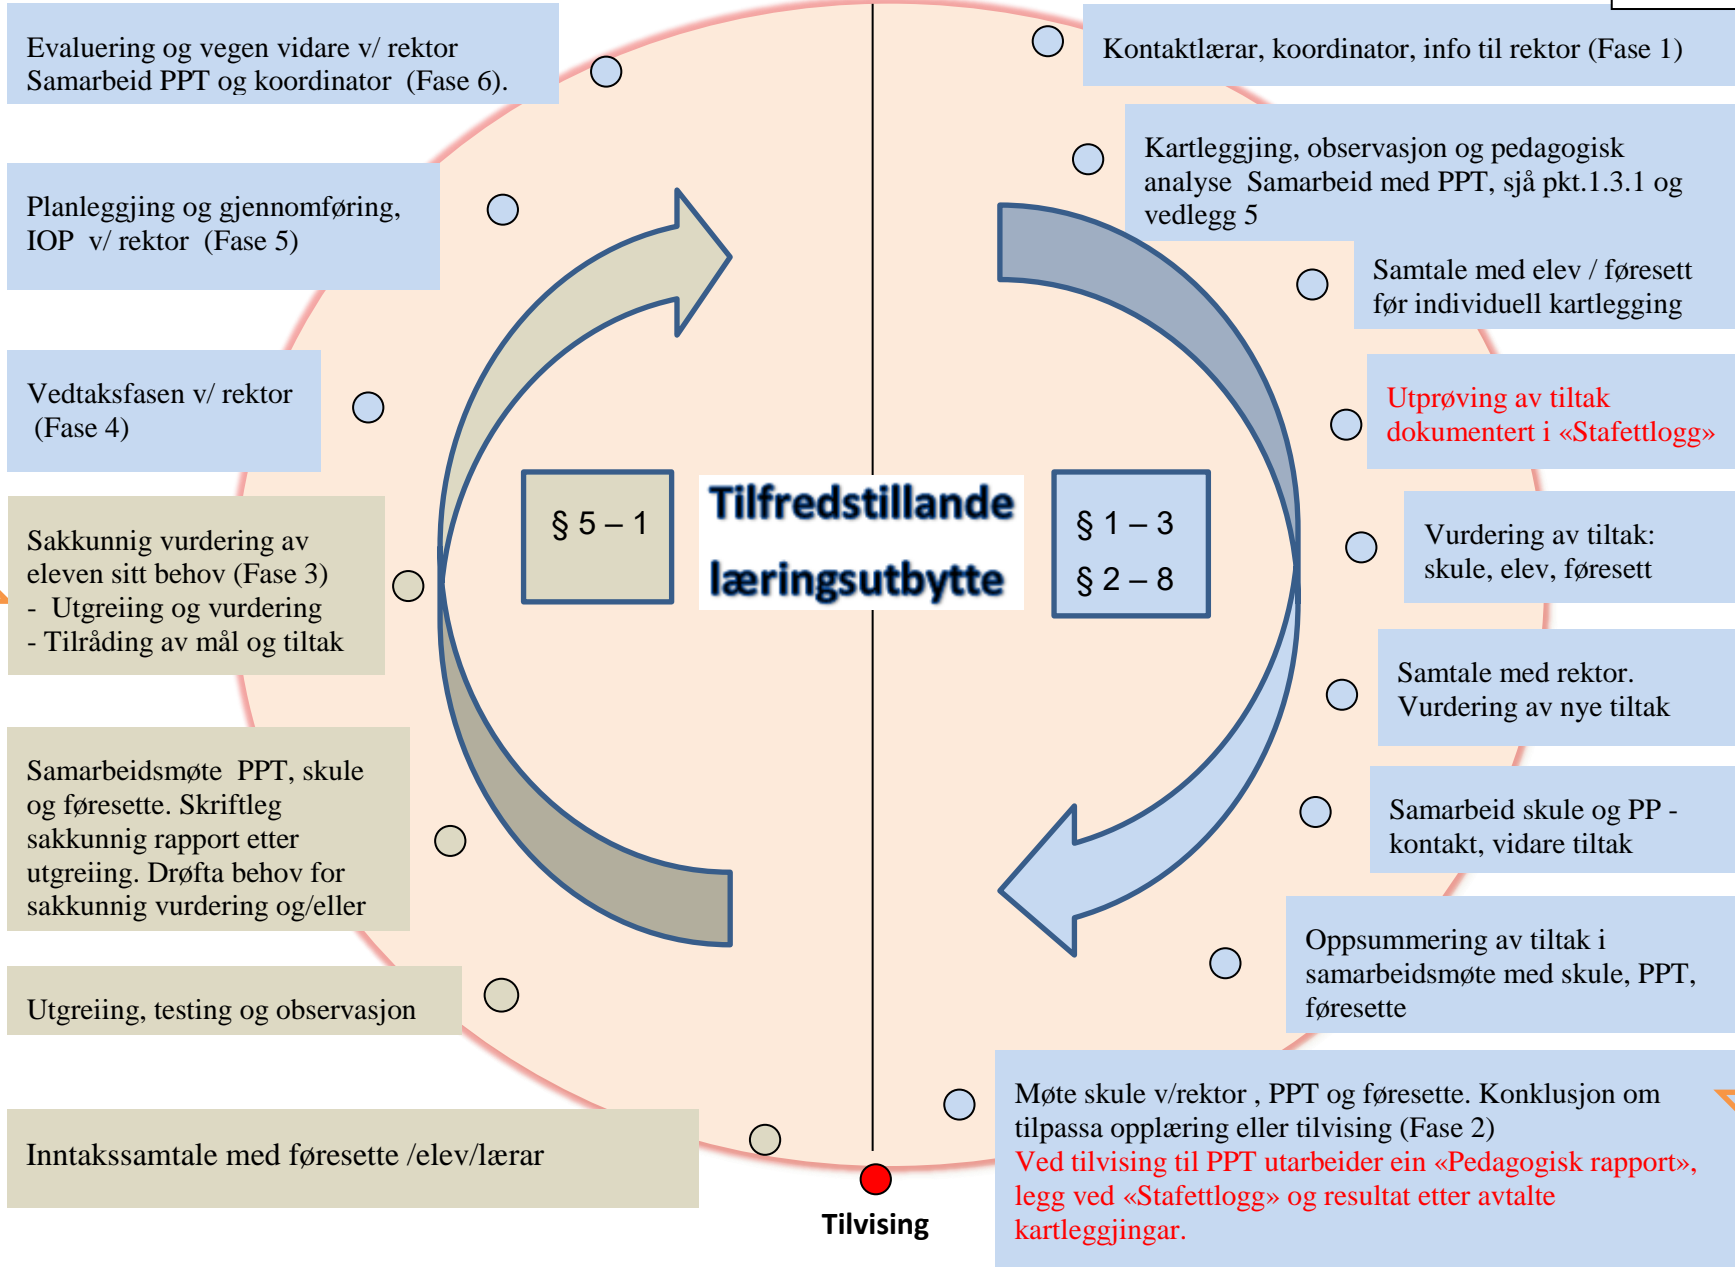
Evaluering og vegen vidare v/ rektor
Samarbeid PPT og koordinator (Fase 6).

Kontaktlærar, koordinator, info til rektor (Fase 1)

Kartleggjing, observasjon og pedagogisk analyse Samarbeid med PPT, sjå pkt.1.3.1 og vedlegg 5

Planleggjing og gjennomføring, IOP v/ rektor (Fase 5)

Samtale med elev / føresett før individuell kartlegging

Vedtaksfasen v/ rektor (Fase 4)

Utprøving av tiltak dokumentert i «Stafettlogg»

§ 5 – 1

Tilfredstillande læringsutbytte

§ 1 – 3
§ 2 – 8

Sakkunnig vurdering av eleven sitt behov (Fase 3)
- Utgreiing og vurdering
- Tilråding av mål og tiltak

Vurdering av tiltak: skule, elev, føresett

Samtale med rektor. Vurdering av nye tiltak

Samarbeidsmøte PPT, skule og føresette. Skriftleg sakkunnig rapport etter utgreiing. Drøfta behov for sakkunnig vurdering og/eller

Samarbeid skule og PP - kontakt, vidare tiltak

Oppsummering av tiltak i samarbeidsmøte med skule, PPT, føresette

Utgreiing, testing og observasjon

Møte skule v/rektor , PPT og føresette. Konklusjon om tilpassa opplæring eller tilvising (Fase 2)
Ved tilvising til PPT utarbeider ein «Pedagogisk rapport», legg ved «Stafettlogg» og resultat etter avtalte kartleggjingar.

Inntakssamtale med føresette /elev/lærar

Tilvising